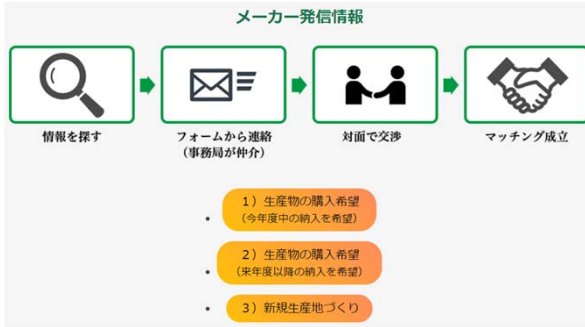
メーカー発信情報

情報を探す

フォームから連絡
（事務局が仲介）

対面で交渉

マッチング成立

• 1）生産物の購入希望
（今年度中の納入を希望）

• 2）生産物の購入希望
（来年度以降の納入を希望）

• 3）新規生産地づくり